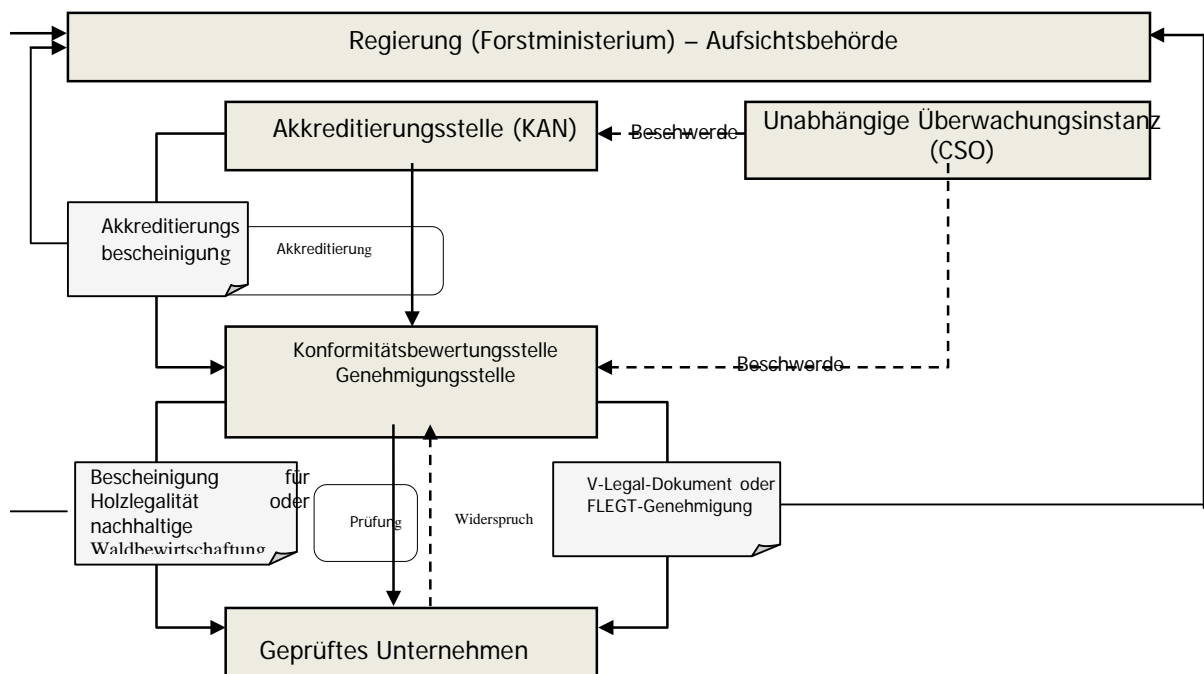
Regierung (Forstministerium) – Aufsichtsbehörde

Akkreditierungsstelle (KAN)

Beschwerde

Unabhängige Überwachungsinstanz (CSO)

Akkreditierungs bescheinigung

Akkreditierung

Konformitätsbewertungsstelle Genehmigungsstelle

Beschwerde

Bescheinigung für Holzlegalität oder nachhaltige Waldbewirtschaftung

Prüfung

Widerspruch

V-Legal-Dokument oder FLEGT-Genehmigung

Geprüftes Unternehmen